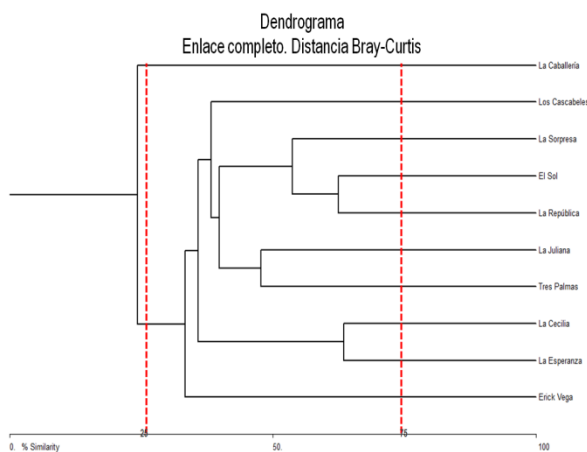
Dendrograma
Enlace completo. Distancia Bray-Curtis

La Caballería
Los Cascabeles
La Sorpresa
El Sol
La República
La Juliana
Tres Palmas
La Cecilia
La Esperanza
Erick Vega

0. % Similarity
25
50.
75
100